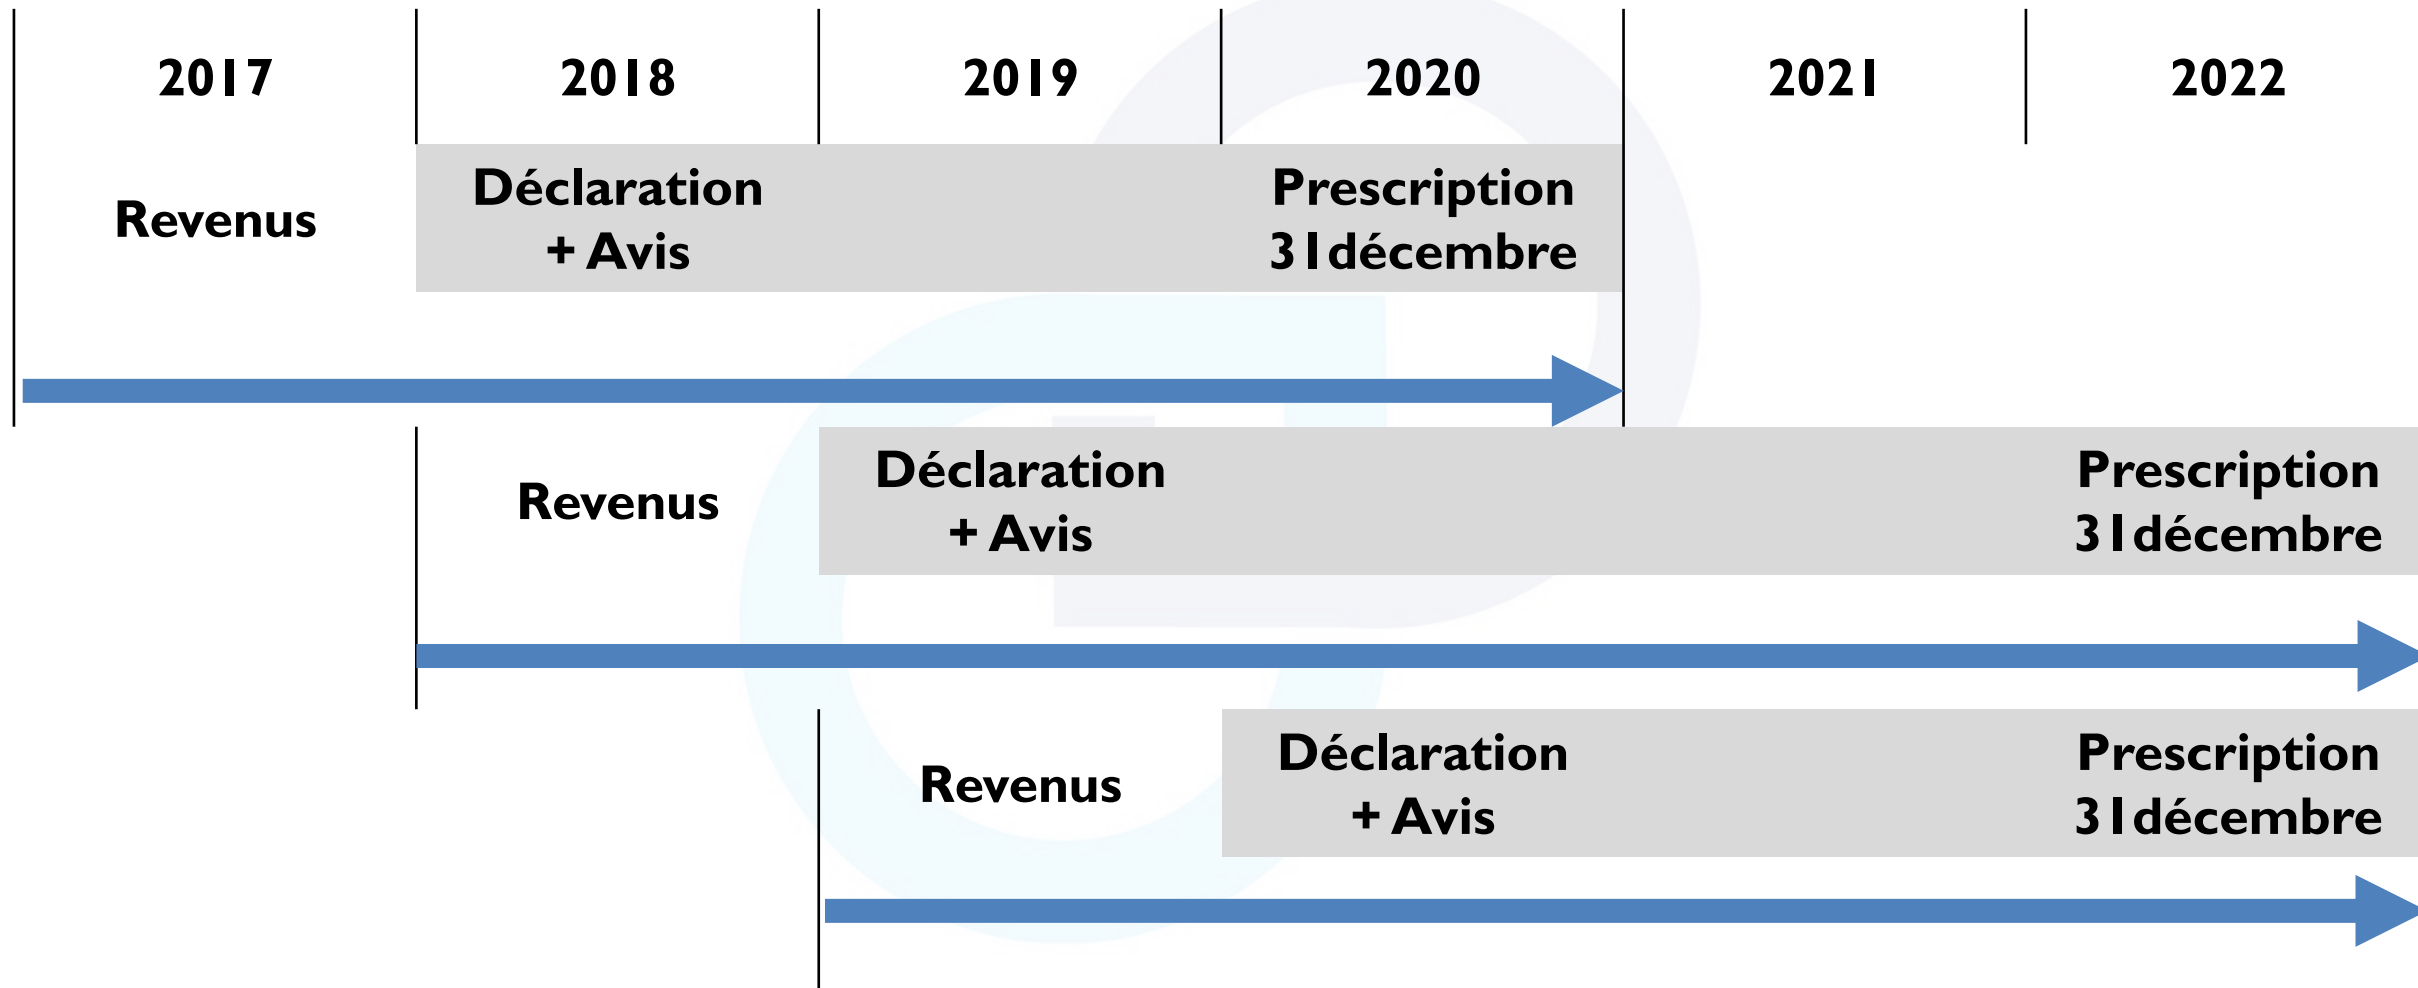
| 2017 | 2018 | 2019 | 2020 | 2021 | 2022 |
|---|---|---|---|---|---|

Revenus

Déclaration + Avis

Prescription 31décembre

Revenus

Déclaration + Avis

Prescription 31décembre

Revenus

Déclaration + Avis

Prescription 31décembre